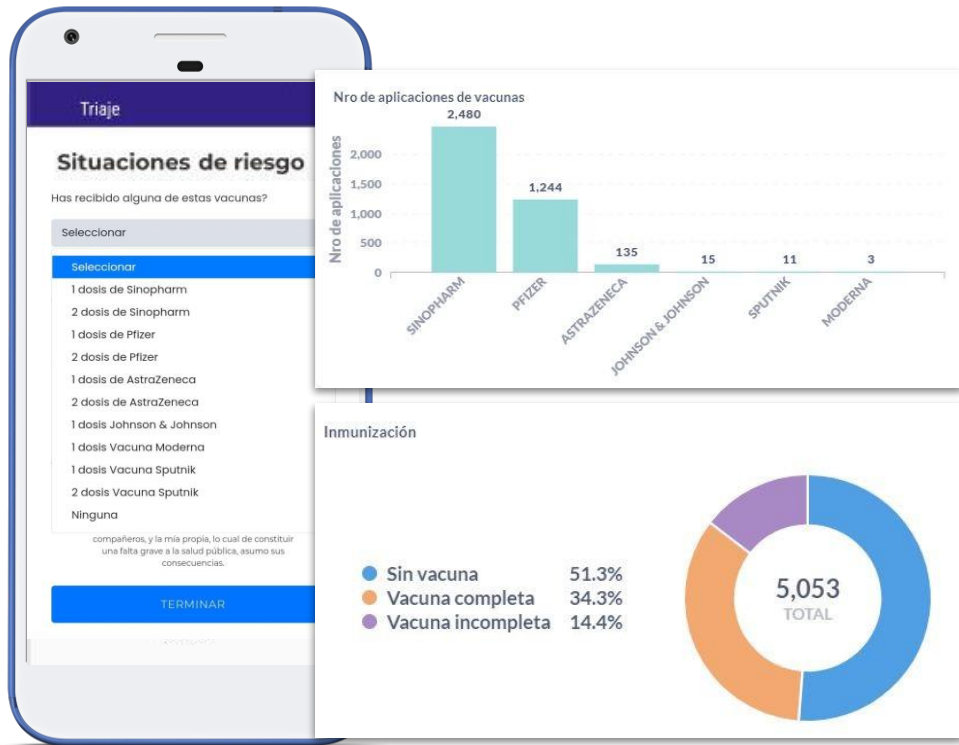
Triaje

Situaciones de riesgo

Has recibido alguna de estas vacunas?

Seleccionar

Seleccionar
1 dosis de Sinopharm
2 dosis de Sinopharm
1 dosis de Pfizer
2 dosis de Pfizer
1 dosis de AstraZeneca
2 dosis de AstraZeneca
1 dosis Johnson & Johnson
1 dosis Vacuna Moderna
1 dosis Vacuna Sputnik
2 dosis Vacuna Sputnik
Ninguna

compañeros, y la mía propia, lo cual de constituir una falta grave a la salud pública, asumo sus consecuencias.

TERMINAR

Nro de aplicaciones de vacunas

Nro de aplicaciones

2,000
1,500
1,000
500
0

2,480
1,244
135
15
11
3

SINOPHARM
PFIZER
ASTRAZENECA
JOHNSON & JOHNSON
SPUTNIK
MODERNA

Inmunización

Sin vacuna 51.3%
Vacuna completa 34.3%
Vacuna incompleta 14.4%

5,053
TOTAL